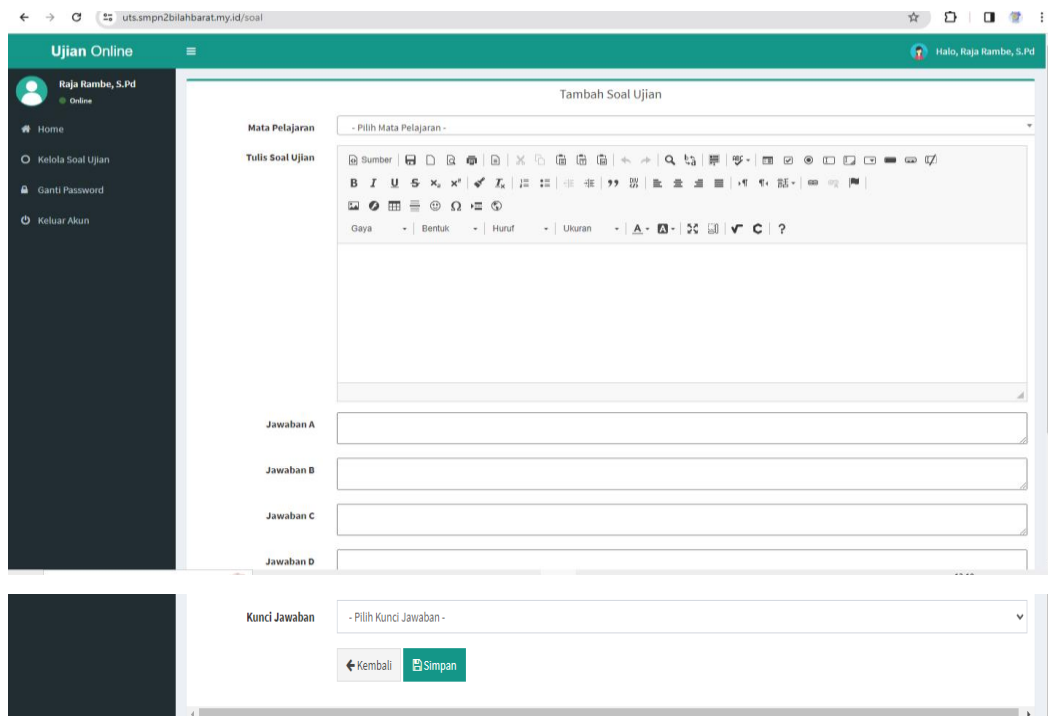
uts.smpn2bilahbarat.my.id/soal

Ujian Online

Halo, Raja Rambe, S.Pd

Raja Rambe, S.Pd
Online

Home
Kelola Soal Ujian
Ganti Password
Keluar Akun

Tambah Soal Ujian

Mata Pelajaran
- Pilih Mata Pelajaran -

Tulis Soal Ujian
Sumber
B I U S $x_2$ $x^2$ $I_x$ ,, 
Gaya Bentuk Huruf Ukuran A ?

Jawaban A

Jawaban B

Jawaban C

Jawaban D

Kunci Jawaban
- Pilih Kunci Jawaban -

Kembali Simpan